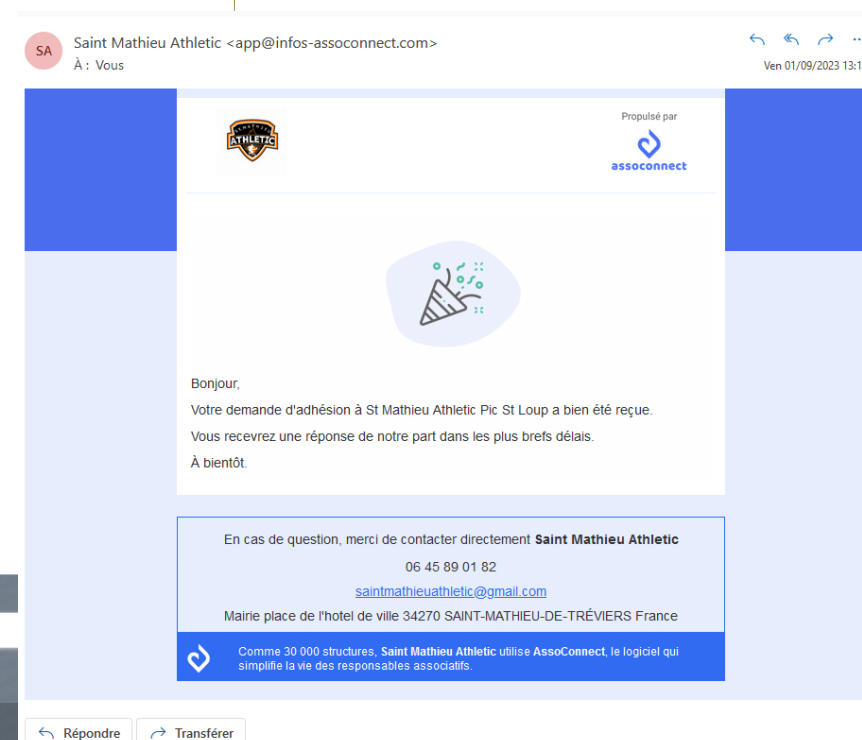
SA

Saint Mathieu Athletic <app@infos-assoconnect.com>
À : Vous

Ven 01/09/2023 13:1

ATHLETIC

Propulsé par
assoconnect

Bonjour,

Votre demande d'adhésion à St Mathieu Athletic Pic St Loup a bien été reçue.

Vous recevrez une réponse de notre part dans les plus brefs délais.

À bientôt.

En cas de question, merci de contacter directement **Saint Mathieu Athletic**

06 45 89 01 82

saintmathieuathletic@gmail.com

Mairie place de l'hotel de ville 34270 SAINT-MATHIEU-DE-TRÉVIERS France

Comme 30 000 structures, **Saint Mathieu Athletic** utilise **AssoConnect**, le logiciel qui simplifie la vie des responsables associatifs.

Répondre
Transférer